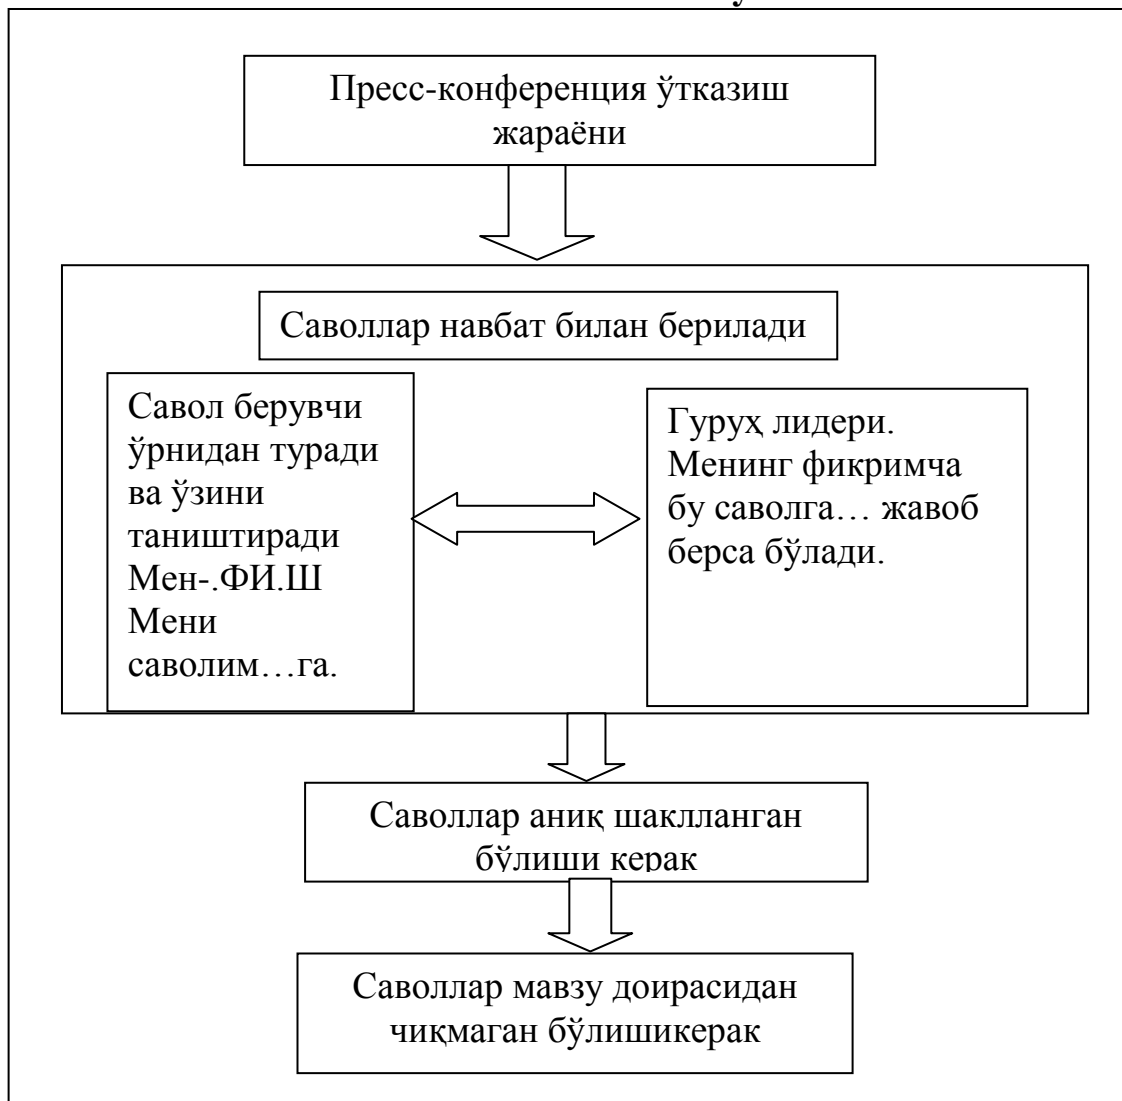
Пресс-конференция ўтказиш жараёни

Саволлар навбат билан берилади

Савол берувчи ўрнидан туради ва ўзини таништиради Мен-.ФИ.Ш Мени саволим…га.

Гуруҳ лидери. Менинг фикримча бу саволга… жавоб берса бўлади.

Саволлар аниқ шаклланган бўлиши керак

Саволлар мавзу доирасидан чиқмаган бўлишикерак